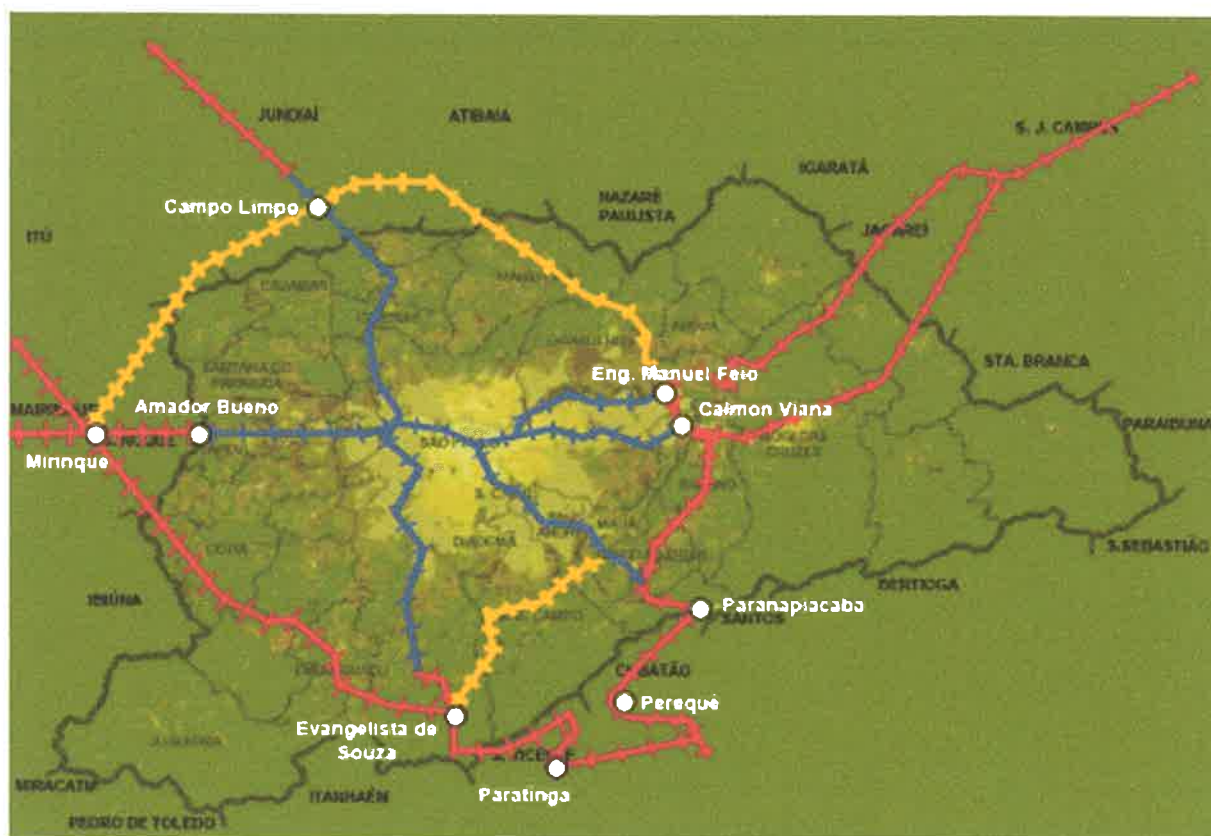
JUNDIAÍ
ATIBAIA
S. J. CAMPOS
IGARATÁ
NAZARÉ PAULISTA
Campo Limpo
ITU
JACAREÍ
Eng. Manuel Feio
STA. BRANCA
Amador Bueno
Calmon Viana
PARAIBUNA
Mirinque
S.SEBASTIÃO
BERTIOGA
IBIÚNA
Paranapiacaba
SANTOS
CUBATÃO
Perequê
Evangelista de Souza
Paratinga
MIRACATU
ITANHAÉM
PEDRO DE TOLEDO